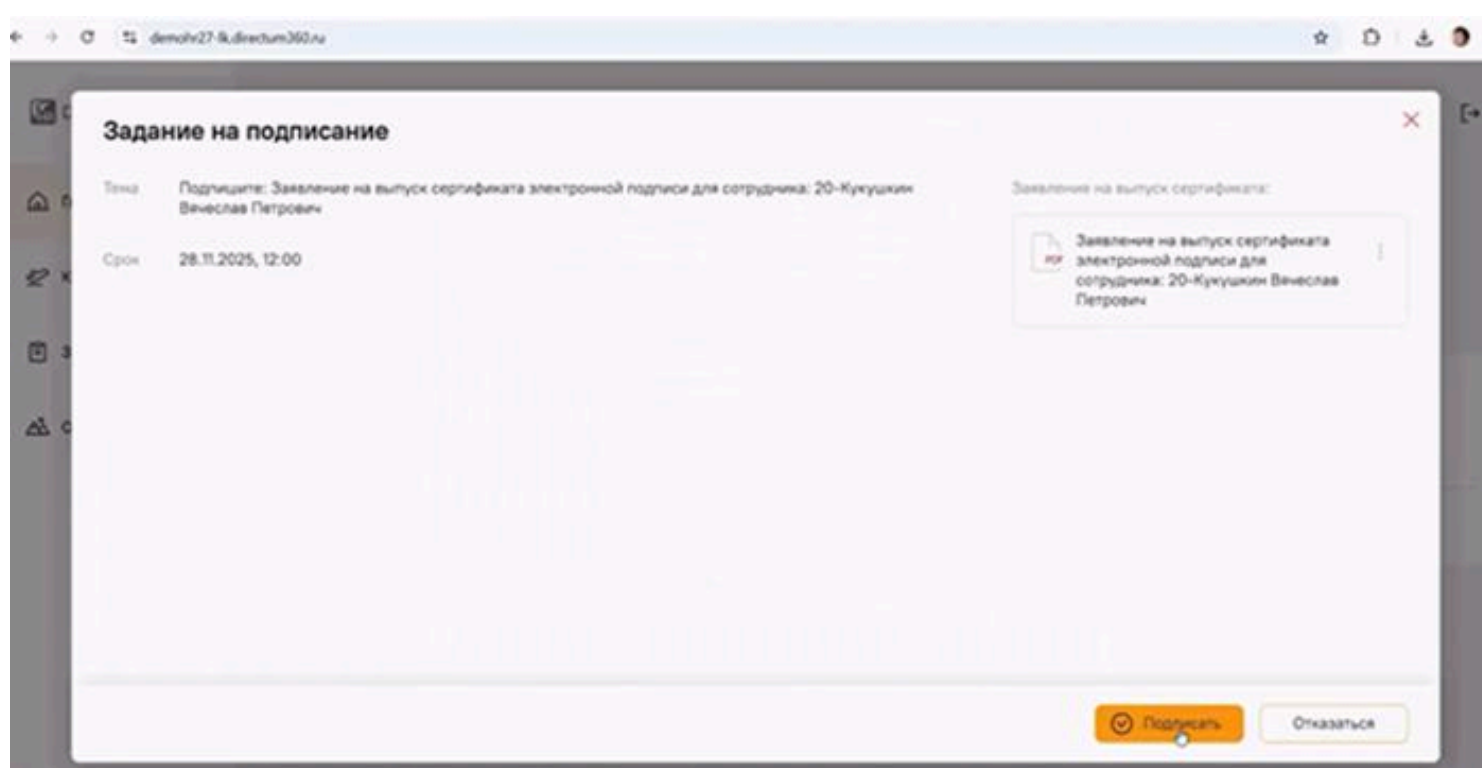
demohr27-lk.directum360.ru

Задание на подписание

Тема Подпишите: Заявление на выпуск сертификата электронной подписи для сотрудника: 20-Кукушкин Вячеслав Петрович

Срок 28.11.2025, 12:00

Заявление на выпуск сертификата:

PDF Заявление на выпуск сертификата электронной подписи для сотрудника: 20-Кукушкин Вячеслав Петрович

Подписать

Отказаться